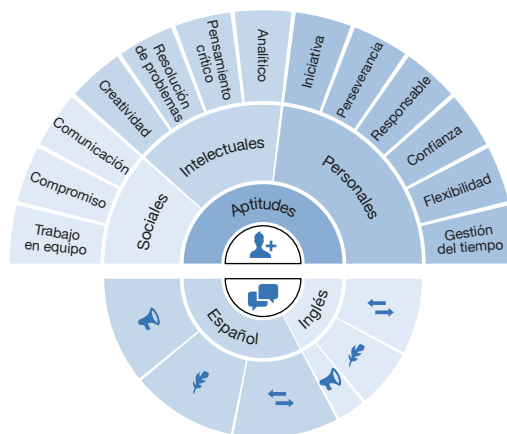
Aptitudes

Sociales

Trabajo en equipo

Compromiso

Comunicación

Creatividad

Intelectuales

Resolución de problemas

Pensamiento crítico

Analítico

Personales

Iniciativa

Perseverancia

Responsable

Confianza

Flexibilidad

Gestión del tiempo

Español

Inglés